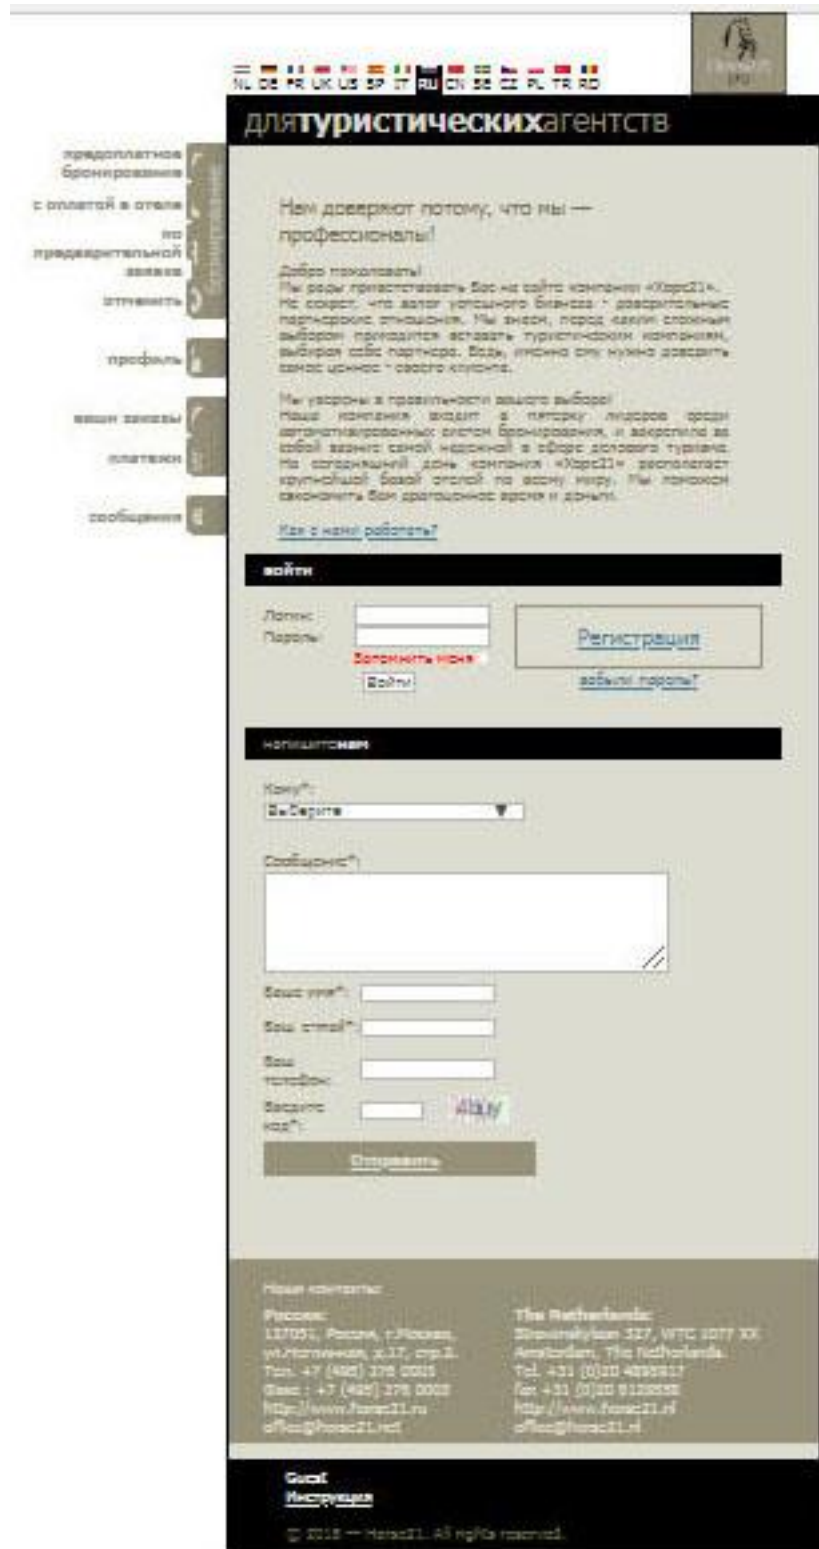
NL DE FR UK US SP IT RU CN SE CZ PL TR RO

Horac21

длятуристическихагентств

предоплатное бронирование
с оплатой в отеле
по предварительной заявке
отменить
профиль
ваши заказы
платежи
сообщения

бронирование

Нам доверяют потому, что мы — профессионалы!

Добро пожаловать!
Мы рады приветствовать Вас на сайте компании «Хорас21». Не секрет, что залог успешного бизнеса - доверительные партнерские отношения. Мы знаем, перед каким сложным выбором приходится вставать туристическим компаниям, выбирая себе партнера. Ведь, именно ему нужно доверить самое ценное - своего клиента.

Мы уверены в правильности вашего выбора!
Наша компания входит в пятерку лидеров среди автоматизированных систем бронирования, и закрепила за собой звание самой надежной в сфере делового туризма. На сегодняшний день компания «Хорас21» располагает крупнейшей базой отелей по всему миру. Мы поможем сэкономить Ваш драгоценное время и деньги.

Как с нами работать?

войти

Логин:
Пароль:
Запомнить меня
Войти

Регистрация

забыли пароль?

напишитенам

Кому*:
Выберите

Сообщение*:

Ваше имя*:
Ваш email*:
Ваш телефон:
Введите код*:

Отправить

Наши контакты:

Россия:
137051, Россия, г.Москва, ул.Корнилова, д.17, стр.2.
Тел. +7 (495) 276 0005
Факс : +7 (495) 276 0003
http://www.horac21.ru
office@horac21.net

The Netherlands:
Strawinskylaan 327, WTC 1077 XX Amsterdam, The Netherlands.
Tel. +31 (0)20 4095917
Fax +31 (0)20 5120558
http://www.horac21.nl
office@horac21.nl

Guest
Инструкция

© 2018 — Horac21. All rights reserved.